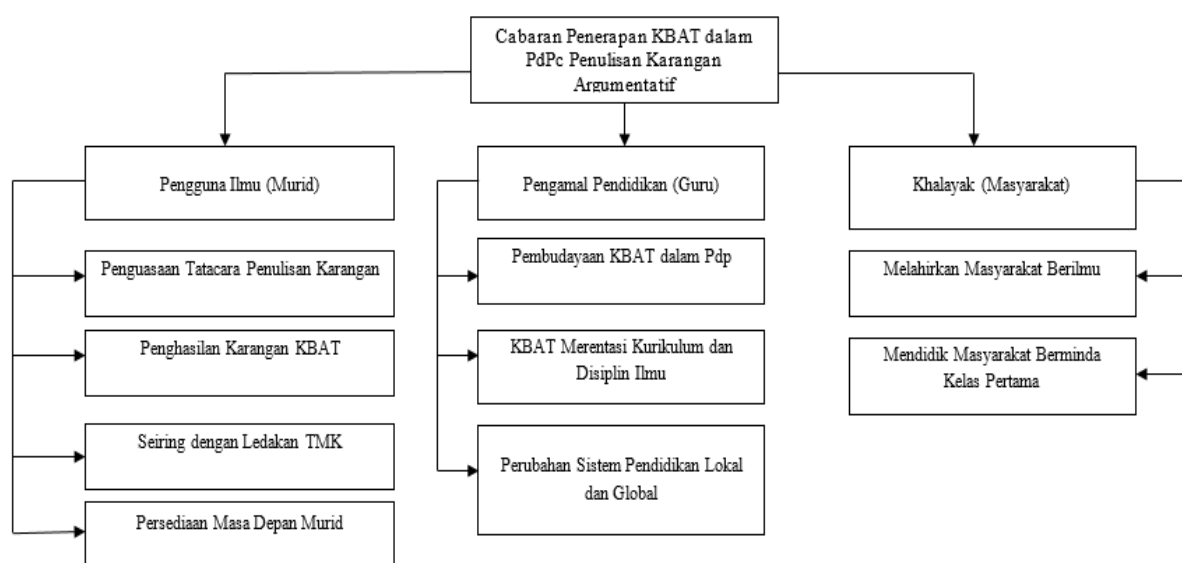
Cabaran Penerapan KBAT dalam PdPc Penulisan Karangan Argumentatif

Pengguna Ilmu (Murid)

Penguasaan Tatacara Penulisan Karangan

Penghasilan Karangan KBAT

Seiring dengan Ledakan TMK

Persediaan Masa Depan Murid

Pengamal Pendidikan (Guru)

Pembudayaan KBAT dalam Pdp

KBAT Merentasi Kurikulum dan Disiplin Ilmu

Perubahan Sistem Pendidikan Lokal dan Global

Khalayak (Masyarakat)

Melahirkan Masyarakat Berilmu

Mendidik Masyarakat Berminda Kelas Pertama